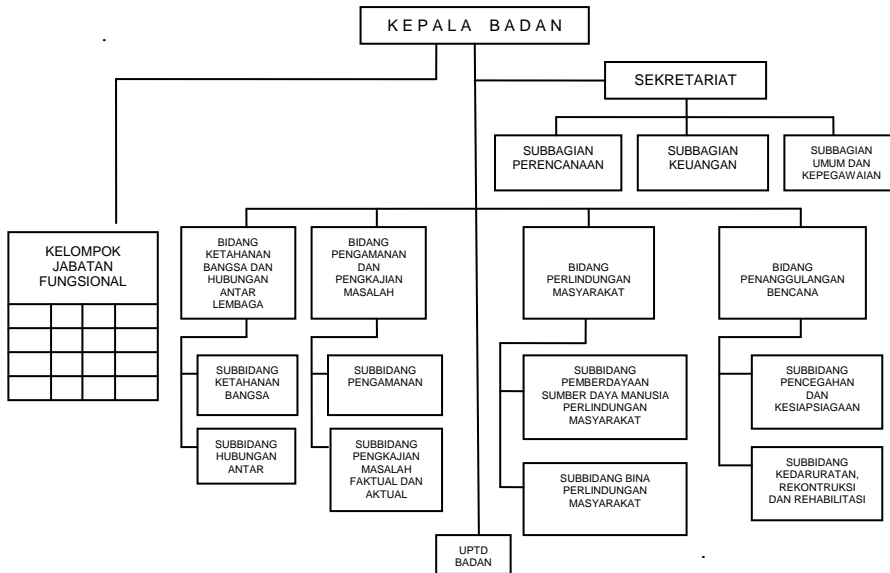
KEPALA BADAN

SEKRETARIAT

SUBBAGIAN PERENCANAAN

SUBBAGIAN KEUANGAN

SUBBAGIAN UMUM DAN KEPEGAWAIAN

KELOMPOK JABATAN FUNGSIONAL

| | | | |
|---|---|---|---|
| | | | |
| | | | |
| | | | |
| | | | |

BIDANG KETAHANAN BANGSA DAN HUBUNGAN ANTAR LEMBAGA

SUBBIDANG KETAHANAN BANGSA

SUBBIDANG HUBUNGAN ANTAR

BIDANG PENGAMANAN DAN PENGKAJIAN MASALAH

SUBBIDANG PENGAMANAN

SUBBIDANG PENGKAJIAN MASALAH FAKTUAL DAN AKTUAL

BIDANG PERLINDUNGAN MASYARAKAT

SUBBIDANG PEMBERDAYAAN SUMBER DAYA MANUSIA PERLINDUNGAN MASYARAKAT

SUBBIDANG BINA PERLINDUNGAN MASYARAKAT

BIDANG PENANGGULANGAN BENCANA

SUBBIDANG PENCEGAHAN DAN KESIAPSIAGAAN

SUBBIDANG KEDARURATAN, REKONTRUKSI DAN REHABILITASI

UPTD BADAN